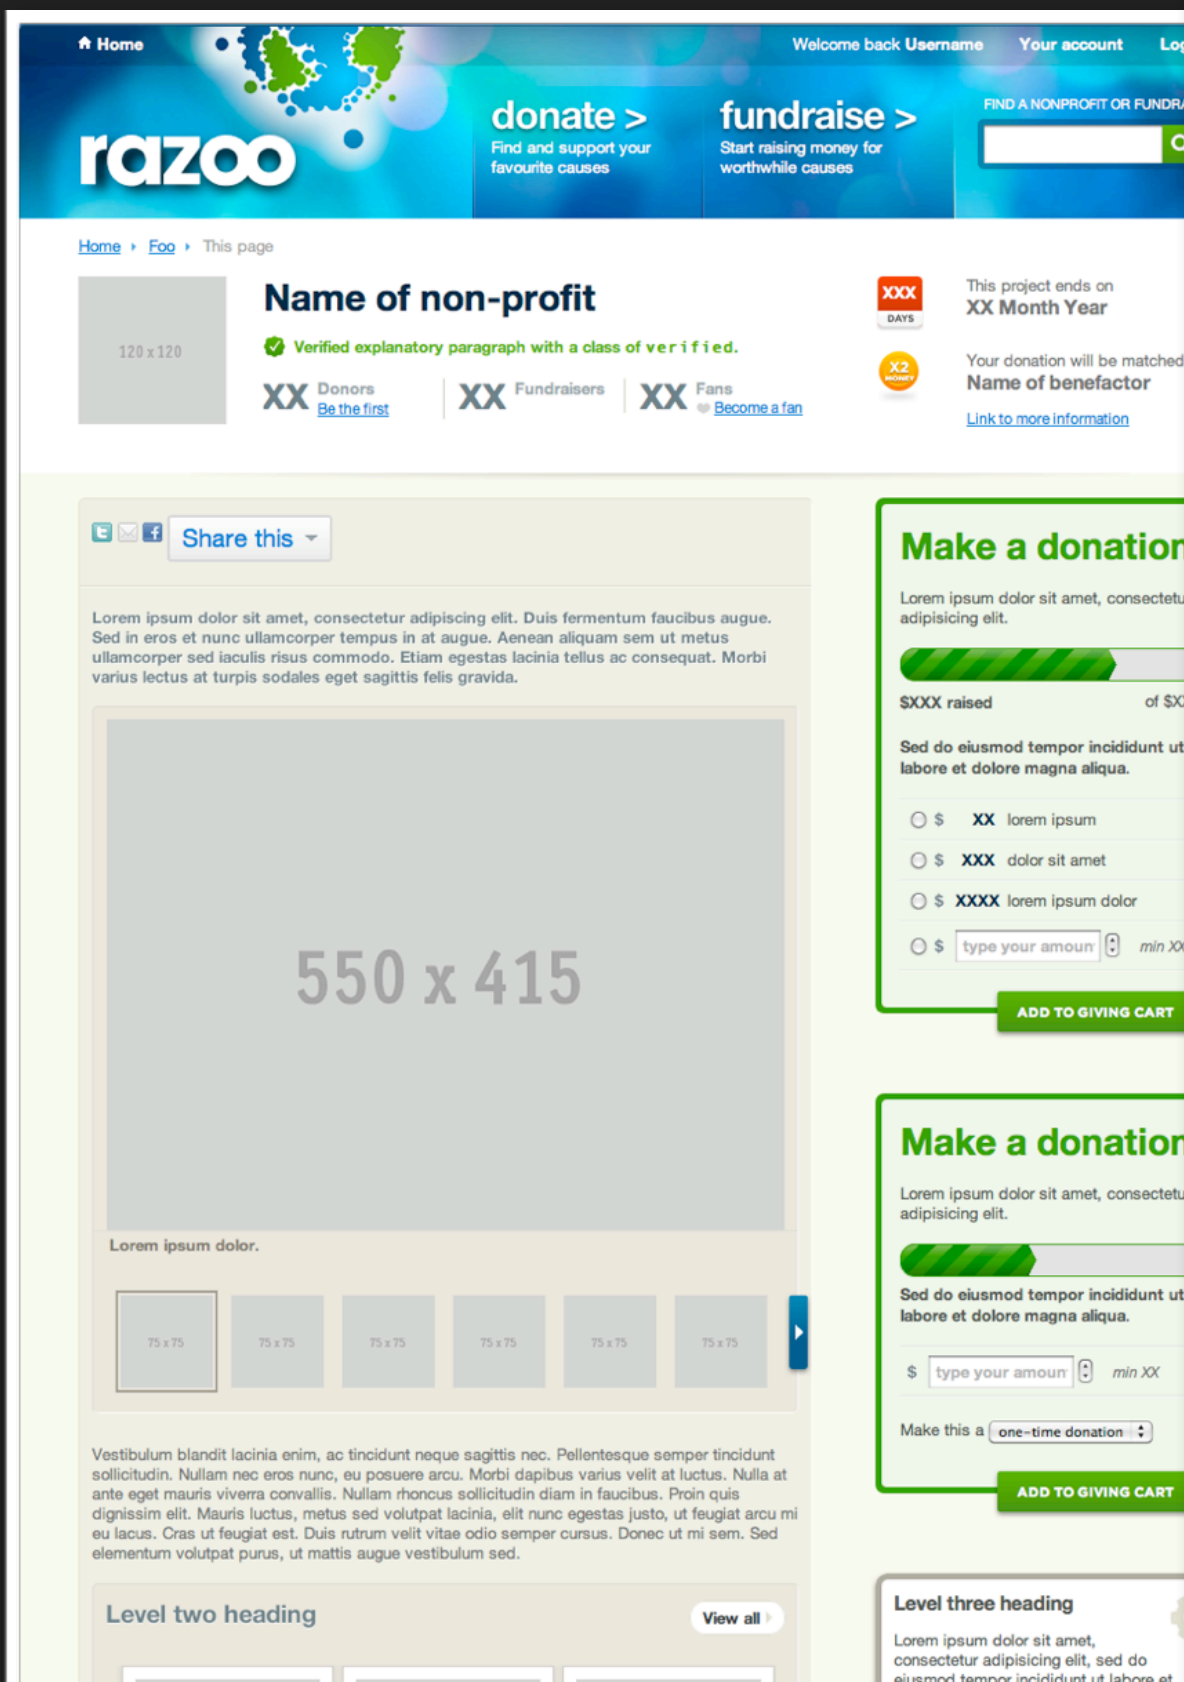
Home

Welcome back Username Your account Lo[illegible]

razoo

donate >
Find and support your favourite causes

fundraise >
Start raising money for worthwhile causes

FIND A NONPROFIT OR FUNDRA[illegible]

Home ▸ Foo ▸ This page

120 x 120

Name of non-profit

Verified explanatory paragraph with a class of verified.

XX Donors Be the first

XX Fundraisers

XX Fans Become a fan

XXX DAYS

This project ends on
XX Month Year

X2 MONEY

Your donation will be matched
Name of benefactor

Link to more information

Share this

Lorem ipsum dolor sit amet, consectetur adipiscing elit. Duis fermentum faucibus augue. Sed in eros et nunc ullamcorper tempus in at augue. Aenean aliquam sem ut metus ullamcorper sed iaculis risus commodo. Etiam egestas lacinia tellus ac consequat. Morbi varius lectus at turpis sodales eget sagittis felis gravida.

550 x 415

Lorem ipsum dolor.

75 x 75 75 x 75 75 x 75 75 x 75 75 x 75 75 x 75

Vestibulum blandit lacinia enim, ac tincidunt neque sagittis nec. Pellentesque semper tincidunt sollicitudin. Nullam nec eros nunc, eu posuere arcu. Morbi dapibus varius velit at luctus. Nulla at ante eget mauris viverra convallis. Nullam rhoncus sollicitudin diam in faucibus. Proin quis dignissim elit. Mauris luctus, metus sed volutpat lacinia, elit nunc egestas justo, ut feugiat arcu mi eu lacus. Cras ut feugiat est. Duis rutrum velit vitae odio semper cursus. Donec ut mi sem. Sed elementum volutpat purus, ut mattis augue vestibulum sed.

Level two heading

View all

Make a donatio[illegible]

Lorem ipsum dolor sit amet, consectetu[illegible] adipisicing elit.

$XXX raised of $X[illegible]

Sed do eiusmod tempor incididunt ut labore et dolore magna aliqua.

$ XX lorem ipsum
$ XXX dolor sit amet
$ XXXX lorem ipsum dolor
$ type your amoun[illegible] min X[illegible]

ADD TO GIVING CART

Make a donatio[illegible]

Lorem ipsum dolor sit amet, consectetu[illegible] adipisicing elit.

Sed do eiusmod tempor incididunt ut labore et dolore magna aliqua.

$ type your amoun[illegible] min XX

Make this a one-time donation

ADD TO GIVING CART

Level three heading

Lorem ipsum dolor sit amet, consectetur adipiscing elit, sed do eiusmod tempor incididunt ut labore et